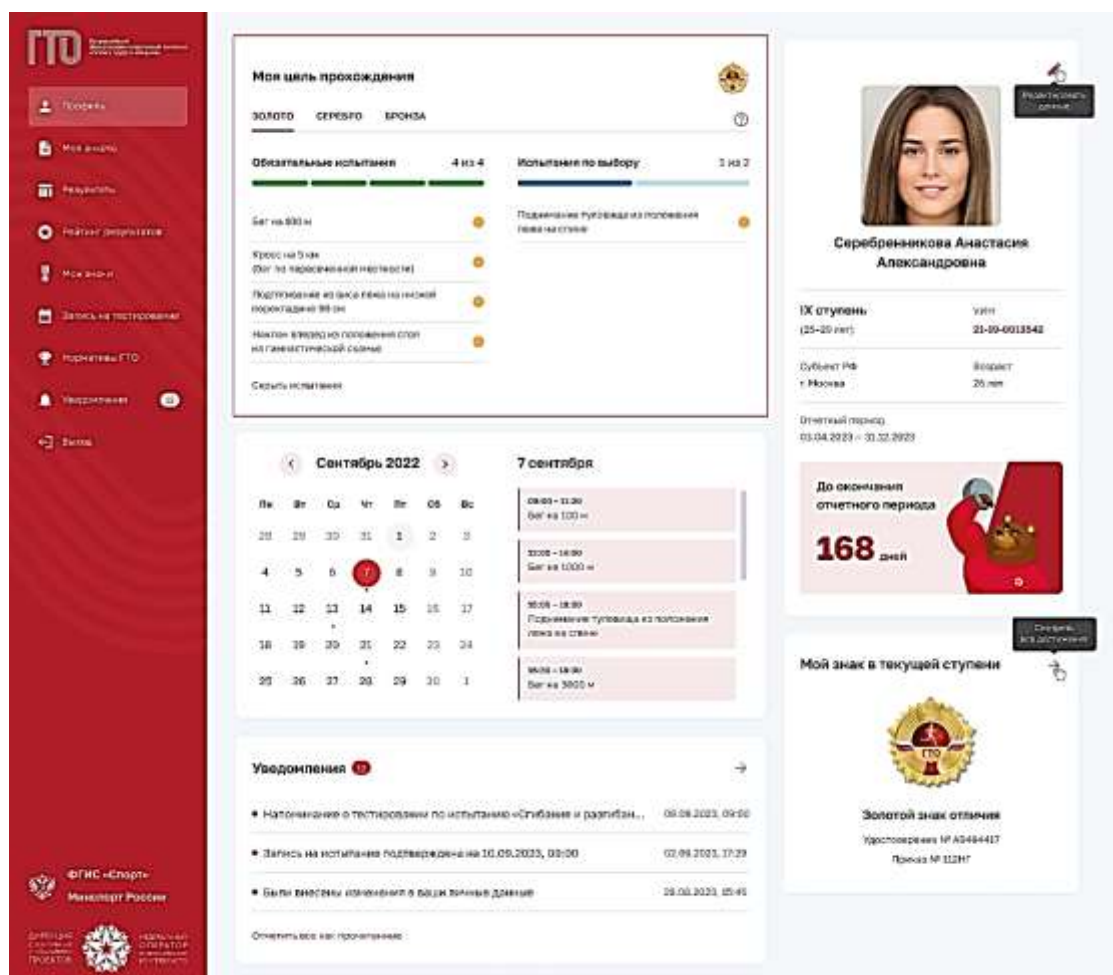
ГТО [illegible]

Профиль
Мои анкеты
Результаты
Рейтинг результатов
Мои знаки
Запись на тестирование
Нормативы ГТО
Уведомления
Выход

ФГИС «Спорт»
Минспорт России

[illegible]

Моя цель прохождения

ЗОЛОТО СЕРЕБРО БРОНЗА

Обязательные испытания 4 из 4

Бег на 800 м
Кросс на 5 км (бег по пересеченной местности)
Подтягивание из виса лёжа на низкой перекладине 90 см
Наклон вперед из положения стоя на гимнастической скамье

Скрыть испытания

Испытания по выбору 1 из 2

Поднимание туловища из положения лежа на спине

Сентябрь 2022

| Пн | Вт | Ср | Чт | Пт | Сб | Вс |
|---|---|---|---|---|---|---|
| 28 | 29 | 30 | 31 | 1 | 2 | 3 |
| 4 | 5 | 6 | 7 | 8 | 9 | 10 |
| 11 | 12 | 13 | 14 | 15 | 16 | 17 |
| 18 | 19 | 20 | 21 | 22 | 23 | 24 |
| 25 | 26 | 27 | 28 | 29 | 30 | 1 |

7 сентября

09:00 – 11:30
Бег на 100 м

10:00 – 14:00
Бег на 1000 м

16:00 – 18:00
Поднимание туловища из положения лежа на спине

16:00 – 18:00
Бег на 3000 м

Уведомления 12

• Напоминание о тестировании по испытанию «Сгибание и разгибан... 08.09.2023, 09:00
• Запись на испытание подтверждена на 10.09.2023, 00:00 02.09.2023, 17:29
• Были внесены изменения в ваши личные данные 28.08.2023, 15:45

Отметить все как прочитанные

Редактировать данные

Серебренникова Анастасия Александровна

IX ступень
(25–29 лет)

УИН
21-09-0013542

Субъект РФ
г. Москва

Возраст
26 лет

Отчетный период
01.04.2023 – 31.12.2023

До окончания отчетного периода
168 дней

Смотреть все достижения

Мой знак в текущей ступени

ГТО

Золотой знак отличия
Удостоверение № А0464417
Приказ № 112Н7